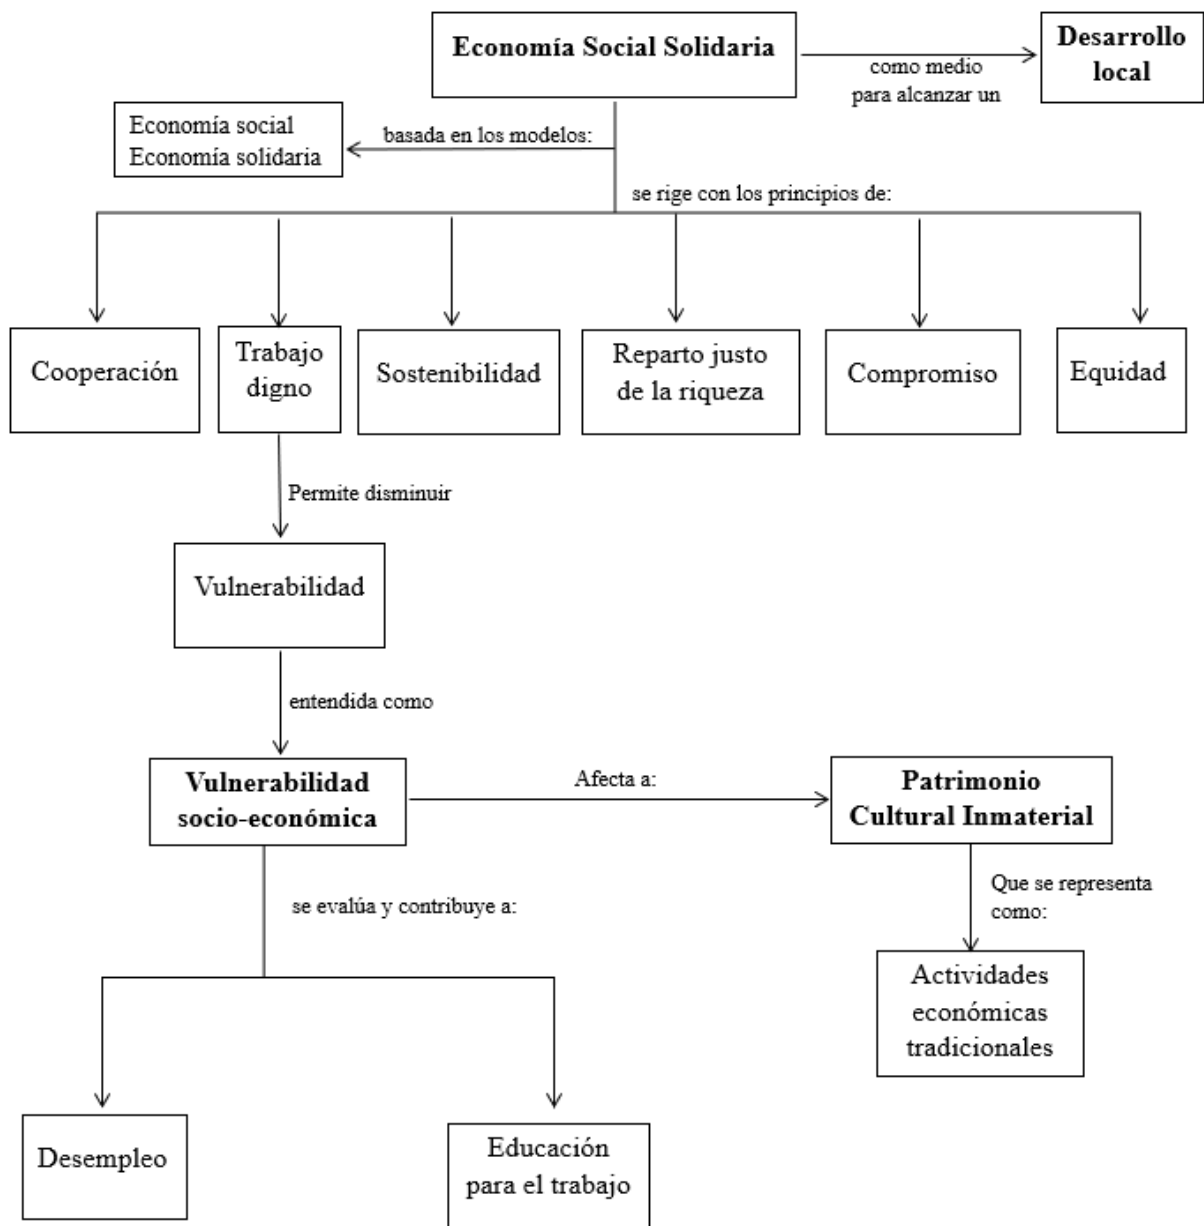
Economía Social Solidaria

como medio para alcanzar un

Desarrollo local

basada en los modelos:

Economía social
Economía solidaria

se rige con los principios de:

Cooperación

Trabajo digno

Sostenibilidad

Reparto justo de la riqueza

Compromiso

Equidad

Permite disminuir

Vulnerabilidad

entendida como

Vulnerabilidad socio-económica

Afecta a:

Patrimonio Cultural Inmaterial

Que se representa como:

Actividades económicas tradicionales

se evalúa y contribuye a:

Desempleo

Educación para el trabajo